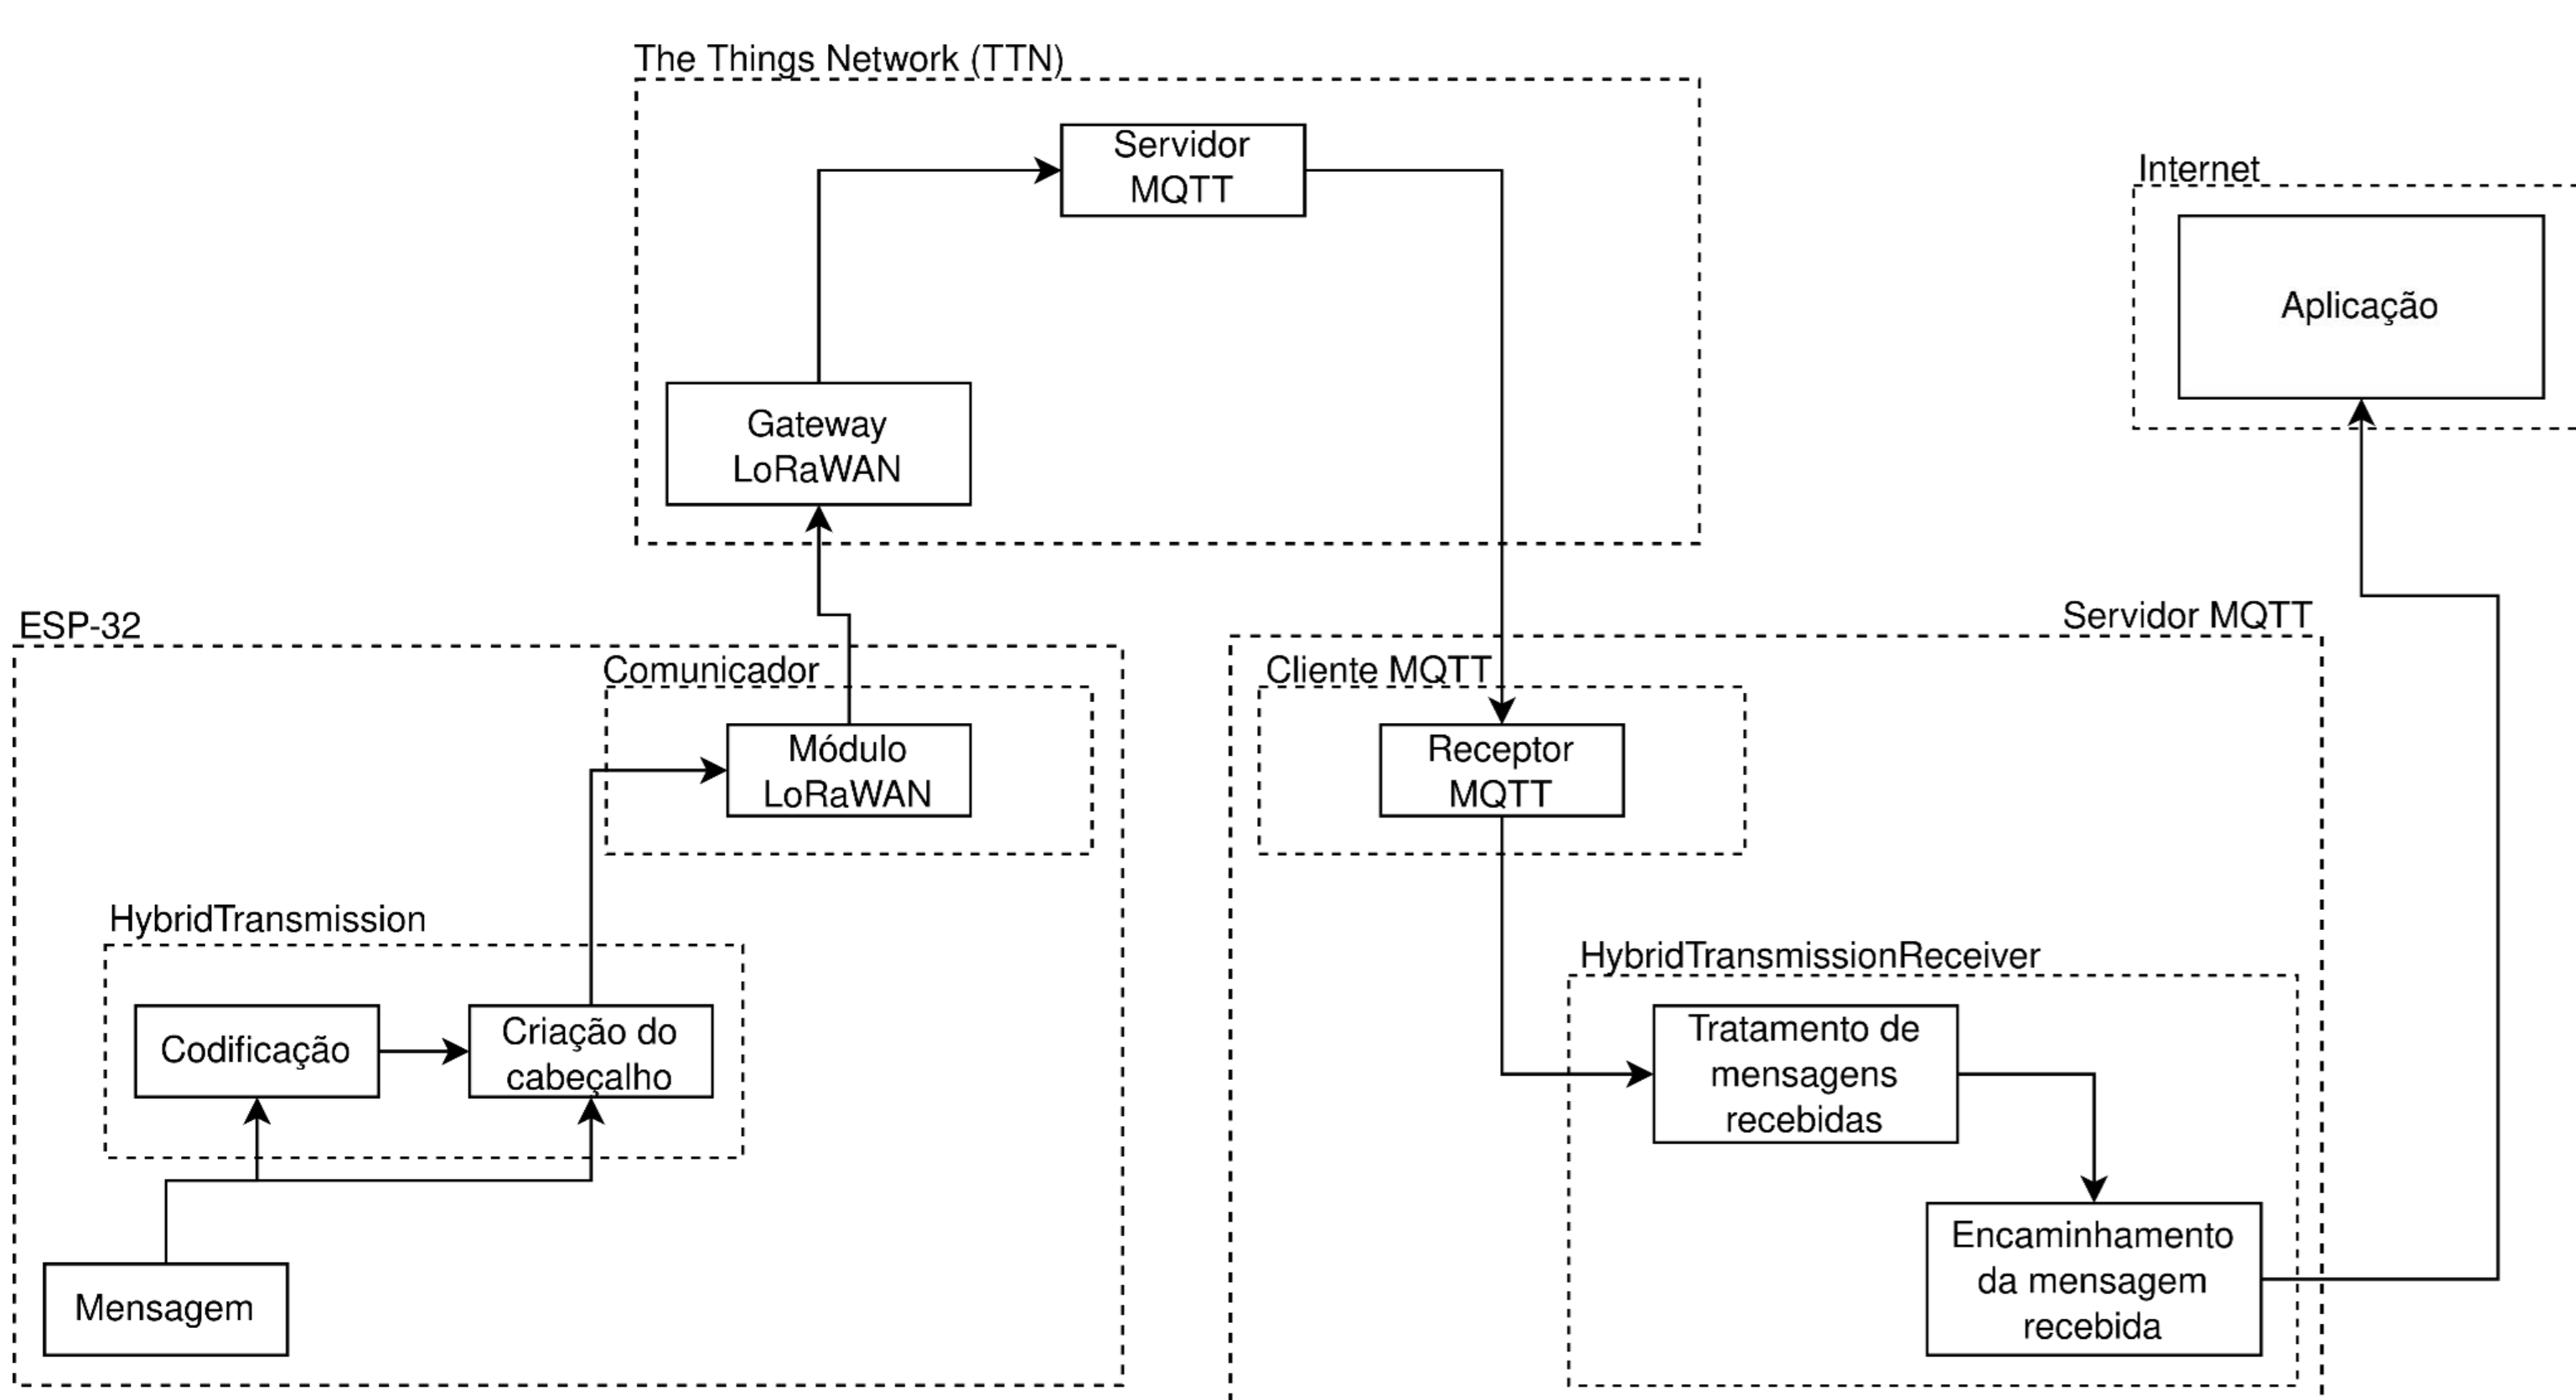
The Things Network (TTN)

Servidor MQTT

Gateway LoRaWAN

Internet

Aplicação

ESP-32

Comunicador

Módulo LoRaWAN

HybridTransmission

Codificação

Criação do cabeçalho

Mensagem

Servidor MQTT

Cliente MQTT

Receptor MQTT

HybridTransmissionReceiver

Tratamento de mensagens recebidas

Encaminhamento da mensagem recebida